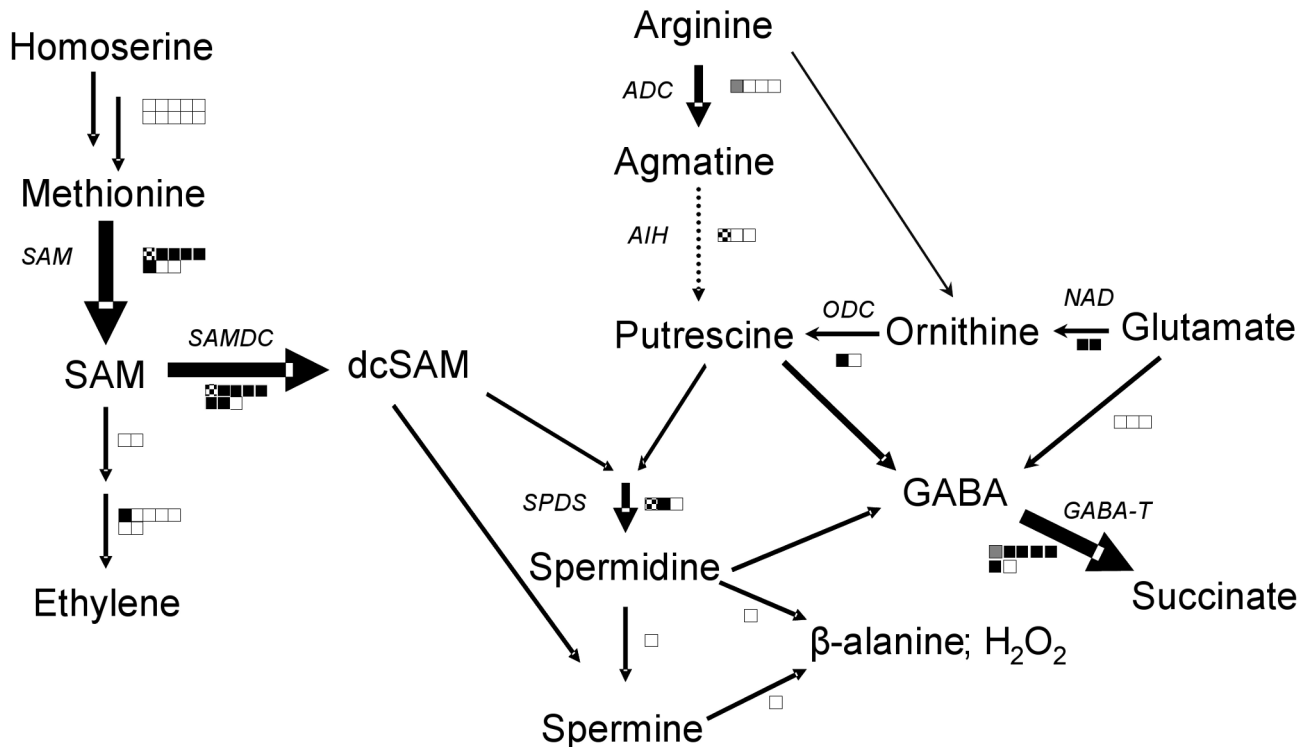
Homoserine

Methionine

SAM

SAM

SAMDC

dcSAM

Ethylene

Arginine

ADC

Agmatine

AIH

Putrescine

ODC

Ornithine

NAD

Glutamate

SPDS

Spermidine

Spermine

GABA

GABA-T

Succinate

β-alanine; $H_2O_2$